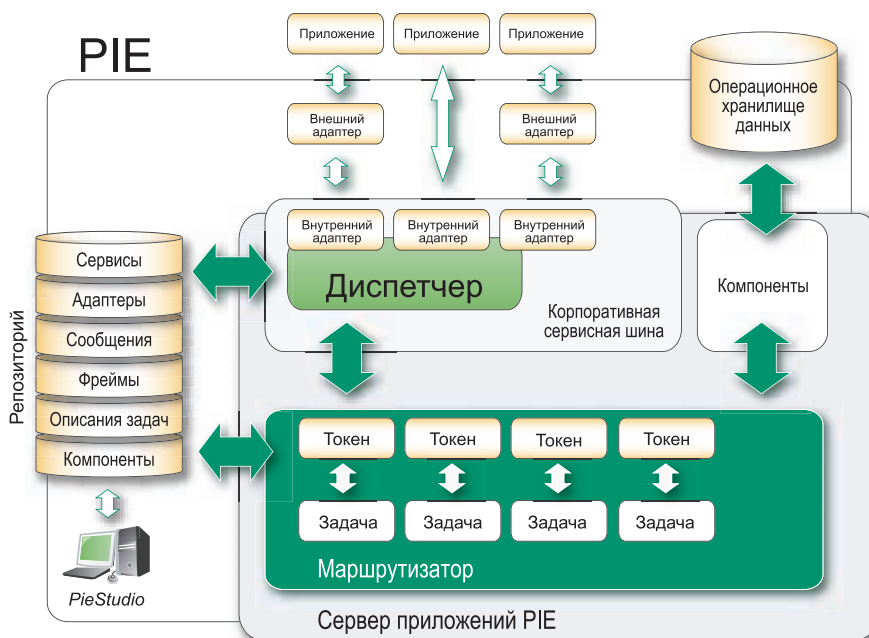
PIE

Приложение
Приложение
Приложение

Внешний адаптер
Внешний адаптер

Операционное хранилище данных

Внутренний адаптер
Внутренний адаптер
Внутренний адаптер

Диспетчер

Корпоративная сервисная шина

Компоненты

Репозиторий

Сервисы
Адаптеры
Сообщения
Фреймы
Описания задач
Компоненты

Токен
Токен
Токен
Токен

Задача
Задача
Задача
Задача

Маршрутизатор

PieStudio

Сервер приложений PIE